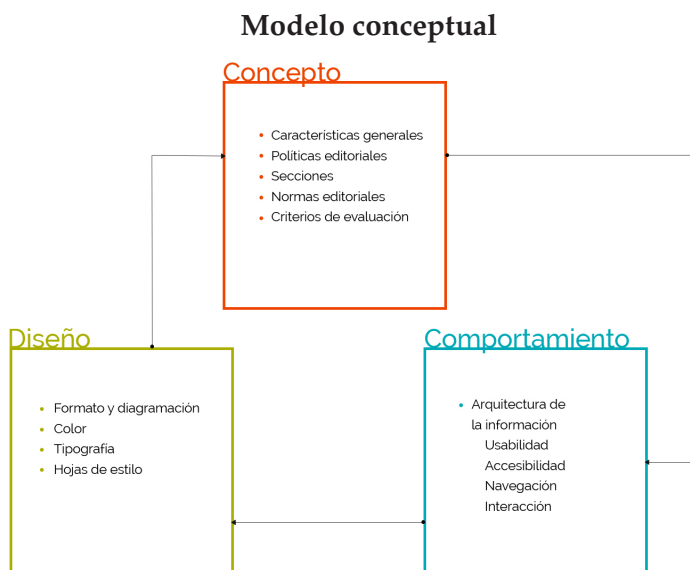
Modelo conceptual

Concepto

- Características generales
- Políticas editoriales
- Secciones
- Normas editoriales
- Criterios de evaluación

Diseño

- Formato y diagramación
- Color
- Tipografía
- Hojas de estilo

Comportamiento

- Arquitectura de la información
  Usabilidad
  Accesibilidad
  Navegación
  Interacción